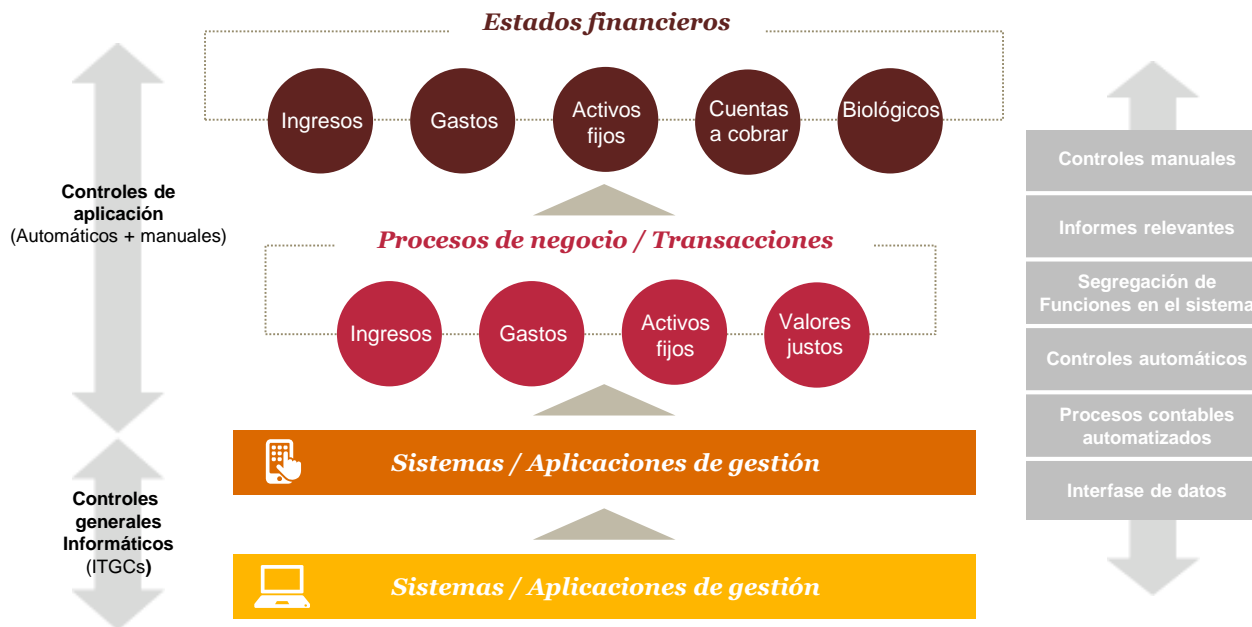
Estados financieros

Ingresos

Gastos

Activos fijos

Cuentas a cobrar

Biológicos

Controles de aplicación
(Automáticos + manuales)

Procesos de negocio / Transacciones

Ingresos

Gastos

Activos fijos

Valores justos

Sistemas / Aplicaciones de gestión

Controles generales Informáticos
(ITGCs)

Sistemas / Aplicaciones de gestión

Controles manuales

Informes relevantes

Segregación de Funciones en el sistema

Controles automáticos

Procesos contables automatizados

Interfase de datos